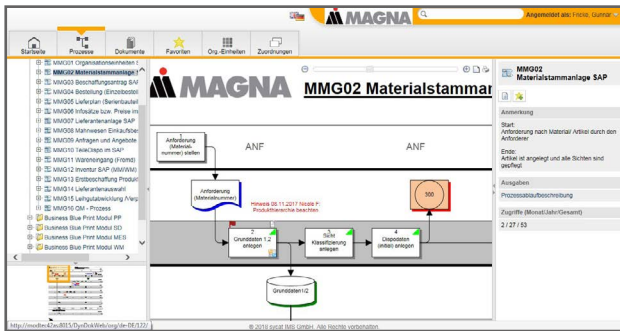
MAGNA

Angemeldet als: Frickl, Gunnar

Startseite | Prozesse | Dokumente | Favoriten | Org.-Einheiten | Zuordnungen

MMG01 Organisationseinheiten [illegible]
MMG02 Materialstammanlage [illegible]
MMG03 Beschaffungsantrag BANF
MMG04 Bestellung (Einzelbestell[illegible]
MMG05 Lieferplan (Serienbauteil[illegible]
MMG06 Infosätze bzw. Preise im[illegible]
MMG07 Lieferantenanlage SAP
MMG08 Mahnwesen Einkaufsbe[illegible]
MMG09 Anfragen und Angebote
MMG10 TeileDispo im SAP
MMG11 Wareneingang (Fremd)
MMG12 Inventur SAP (MM/WM)
MMG13 Erstbeschaffung Produkt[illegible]
MMG14 Lieferantenauswahl
MMG15 Leihgutabwicklung /Ve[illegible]
MMG16 QM - Prozess
Business Blue Print Modul PP
Business Blue Print Modul SD
Business Blue Print Modul MES
Business Blue Print Modul WM

MAGNA

MMG02 Materialstammar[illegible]

Anforderung (Materialnummer) stellen

ANF

ANF

Anforderung (Materialnummer)

Hinweis 06.11.2017 Nicole F.: Produkthierarchie beachten

300

1 Grunddaten 1,2 anlegen

2 Klassifizierung anlegen

3 Sicht

4 Dispodaten (mrp) anlegen

Grunddaten 1/2

MMG02
Materialstammanlage SAP

Anmerkung

Start:
Anforderung nach Material/ Artikel durch den Anforderer

Ende:
Artikel ist angelegt und alle Sichten sind gepflegt

Ausgaben

Prozessablaufbeschreibung

Zugriffe (Monat/Jahr/Gesamt)

2 / 27 / 53

http://mudbe4/zeo8015/DyniDokWeb/org/de-DE/122/

© 2010 sycat IMS GmbH. Alle Rechte vorbehalten.